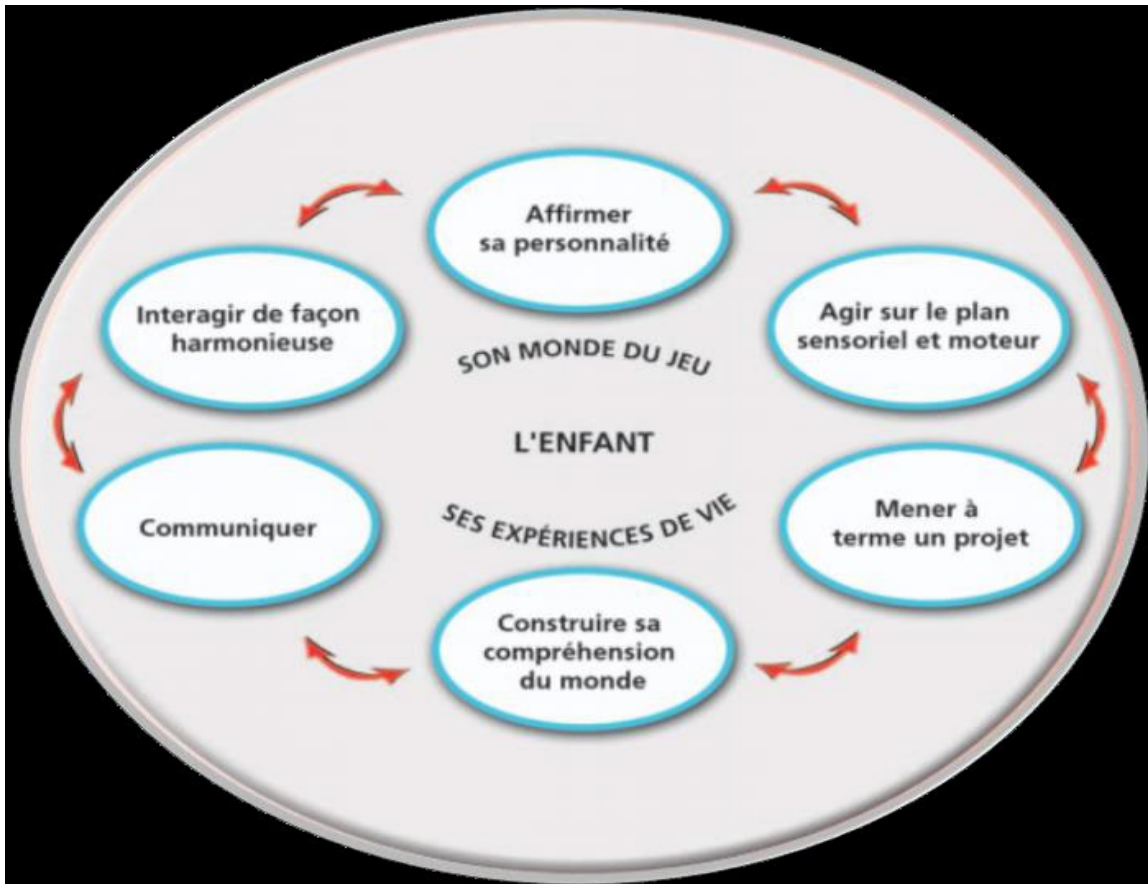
Affirmer sa personnalité

Interagir de façon harmonieuse

Agir sur le plan sensoriel et moteur

SON MONDE DU JEU

L'ENFANT

SES EXPÉRIENCES DE VIE

Communiquer

Mener à terme un projet

Construire sa compréhension du monde